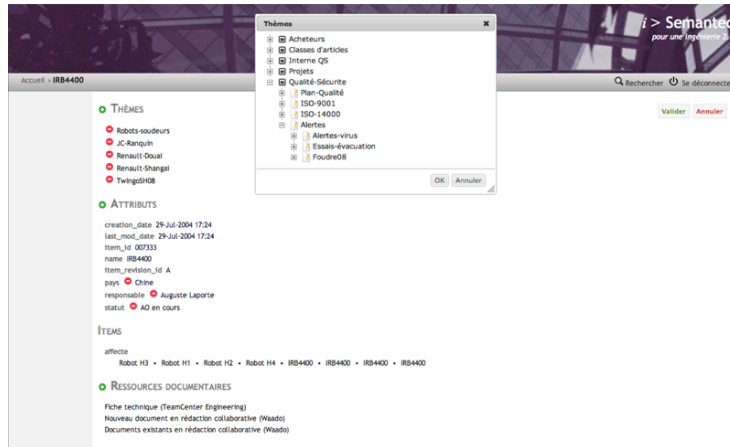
Thèmes

Acheteurs
Classes d'articles
Interne QS
Projets
Qualité-Sécurite
Plan-Qualité
ISO-9001
ISO-14000
Alertes
Alertes-virus
Essais-évacuation
Foudre08

OK Annuler

i > Semantec
pour une ingénierie 2.

Accueil » IRB4400

Rechercher Se déconnecte

Valider Annuler

THÈMES

Robots-soudeurs
JC-Ranquin
Renault-Douai
Renault-Shangai
Twingo5H08

ATTRIBUTS

creation_date 29-Jul-2004 17:24
last_mod_date 29-Jul-2004 17:24
item_id 007333
name IRB4400
item_revision_id A
pays Chine
responsable Auguste Laporte
statut AO en cours

ITEMS

affecte
Robot H3 • Robot H1 • Robot H2 • Robot H4 • IRB4400 • IRB4400 • IRB4400 • IRB4400

RESSOURCES DOCUMENTAIRES

Fiche technique (TeamCenter Engineering)
Nouveau document en rédaction collaborative (Waado)
Documents existants en rédaction collaborative (Waado)